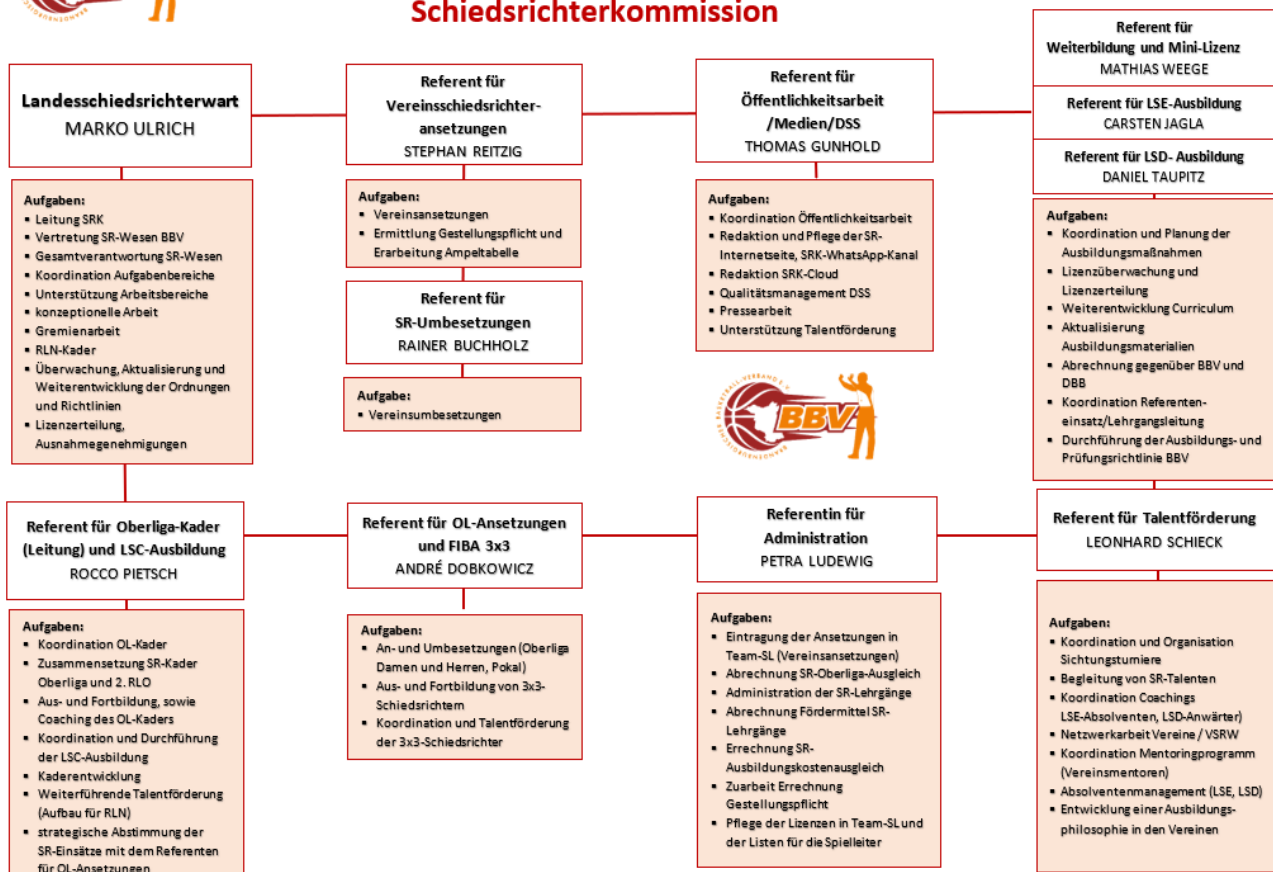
Schiedsrichterkommission

Landesschiedsrichterwart
MARKO ULRICH

Aufgaben:
- Leitung SRK
- Vertretung SR-Wesen BBV
- Gesamtverantwortung SR-Wesen
- Koordination Aufgabenbereiche
- Unterstützung Arbeitsbereiche
- konzeptionelle Arbeit
- Gremienarbeit
- RLN-Kader
- Überwachung, Aktualisierung und Weiterentwicklung der Ordnungen und Richtlinien
- Lizenzerteilung, Ausnahmegenehmigungen

Referent für Vereinsschiedsrichteransetzungen
STEPHAN REITZIG

Aufgaben:
- Vereinsansetzungen
- Ermittlung Gestellungspflicht und Erarbeitung Ampeltabelle

Referent für SR-Umbesetzungen
RAINER BUCHHOLZ

Aufgabe:
- Vereinsumbesetzungen

Referent für Öffentlichkeitsarbeit /Medien/DSS
THOMAS GUNHOLD

Aufgaben:
- Koordination Öffentlichkeitsarbeit
- Redaktion und Pflege der SR-Internetseite, SRK-WhatsApp-Kanal
- Redaktion SRK-Cloud
- Qualitätsmanagement DSS
- Pressearbeit
- Unterstützung Talentförderung

BASKETBALL-VERBAND BBV

Referent für Weiterbildung und Mini-Lizenz
MATHIAS WEEGE

Referent für LSE-Ausbildung
CARSTEN JAGLA

Referent für LSD- Ausbildung
DANIEL TAUPITZ

Aufgaben:
- Koordination und Planung der Ausbildungsmaßnahmen
- Lizenzüberwachung und Lizenzerteilung
- Weiterentwicklung Curriculum
- Aktualisierung Ausbildungsmaterialien
- Abrechnung gegenüber BBV und DBB
- Koordination Referenteneinsatz/Lehrgangsleitung
- Durchführung der Ausbildungs- und Prüfungsrichtlinie BBV

Referent für Oberliga-Kader (Leitung) und LSC-Ausbildung
ROCCO PIETSCH

Aufgaben:
- Koordination OL-Kader
- Zusammensetzung SR-Kader Oberliga und 2. RLO
- Aus- und Fortbildung, sowie Coaching des OL-Kaders
- Koordination und Durchführung der LSC-Ausbildung
- Kaderentwicklung
- Weiterführende Talentförderung (Aufbau für RLN)
- strategische Abstimmung der SR-Einsätze mit dem Referenten für OL-Ansetzungen

Referent für OL-Ansetzungen und FIBA 3x3
ANDRÉ DOBKOWICZ

Aufgaben:
- An- und Umbesetzungen (Oberliga Damen und Herren, Pokal)
- Aus- und Fortbildung von 3x3-Schiedsrichtern
- Koordination und Talentförderung der 3x3-Schiedsrichter

Referentin für Administration
PETRA LUDEWIG

Aufgaben:
- Eintragung der Ansetzungen in Team-SL (Vereinsansetzungen)
- Abrechnung SR-Oberliga-Ausgleich
- Administration der SR-Lehrgänge
- Abrechnung Fördermittel SR-Lehrgänge
- Errechnung SR-Ausbildungskostenausgleich
- Zuarbeit Errechnung Gestellungspflicht
- Pflege der Lizenzen in Team-SL und der Listen für die Spielleiter

Referent für Talentförderung
LEONHARD SCHIECK

Aufgaben:
- Koordination und Organisation Sichtungsturniere
- Begleitung von SR-Talenten
- Koordination Coachings LSE-Absolventen, LSD-Anwärter)
- Netzwerkarbeit Vereine / VSRW
- Koordination Mentoringprogramm (Vereinsmentoren)
- Absolventenmanagement (LSE, LSD)
- Entwicklung einer Ausbildungsphilosophie in den Vereinen